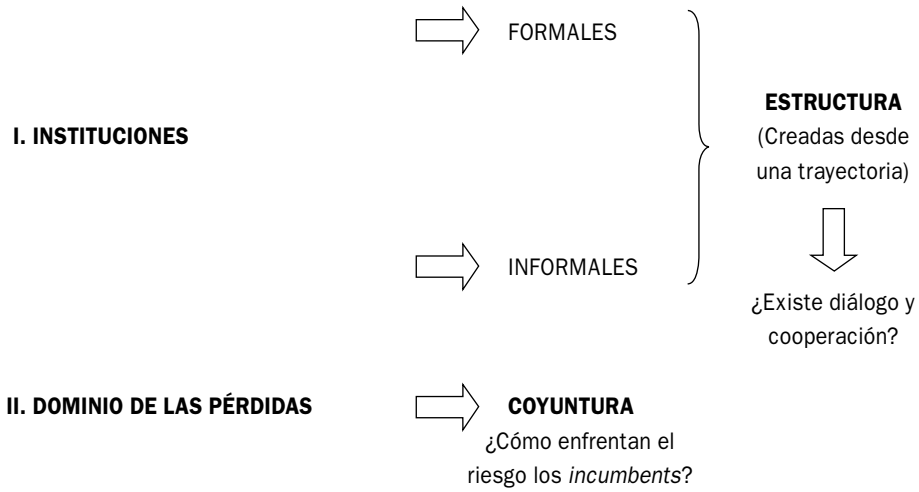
I. INSTITUCIONES

FORMALES

INFORMALES

**ESTRUCTURA**
(Creadas desde una trayectoria)

¿Existe diálogo y cooperación?

II. DOMINIO DE LAS PÉRDIDAS

**COYUNTURA**
¿Cómo enfrentan el riesgo los *incumbents*?